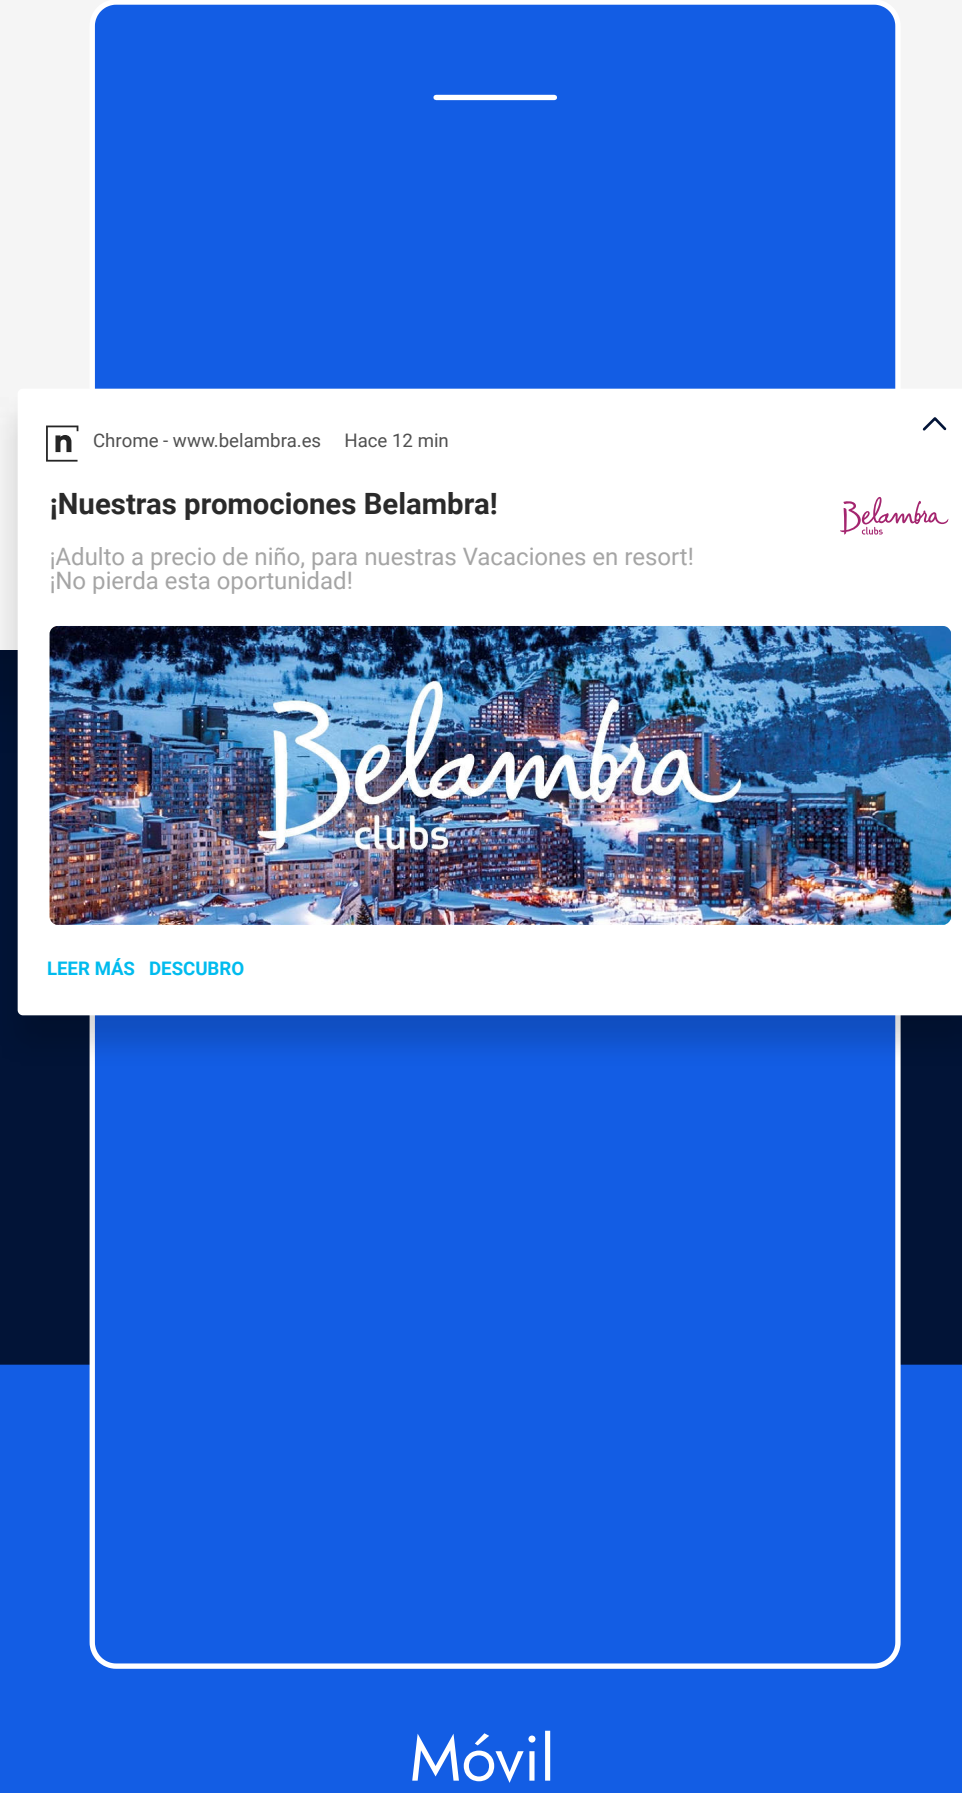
Chrome - www.belambra.es Hace 12 min

¡Nuestras promociones Belambra!

Belambra clubs

¡Adulto a precio de niño, para nuestras Vacaciones en resort! ¡No pierda esta oportunidad!

Belambra clubs

LEER MÁS DESCUBRO

Móvil